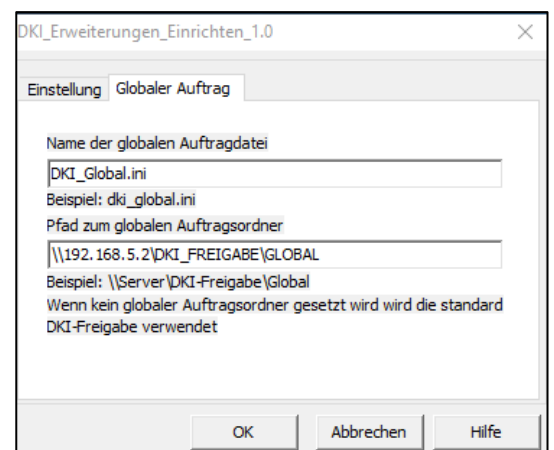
DKI_Erweiterungen_Einrichten_1.0

×

Einstellung Globaler Auftrag

Name der globalen Auftragdatei

DKI_Global.ini

Beispiel: dki_global.ini

Pfad zum globalen Auftragsordner

\\192.168.5.2\DKI_FREIGABE\GLOBAL

Beispiel: \\Server\DKI-Freigabe\Global

Wenn kein globaler Auftragsordner gesetzt wird wird die standard DKI-Freigabe verwendet

OK

Abbrechen

Hilfe